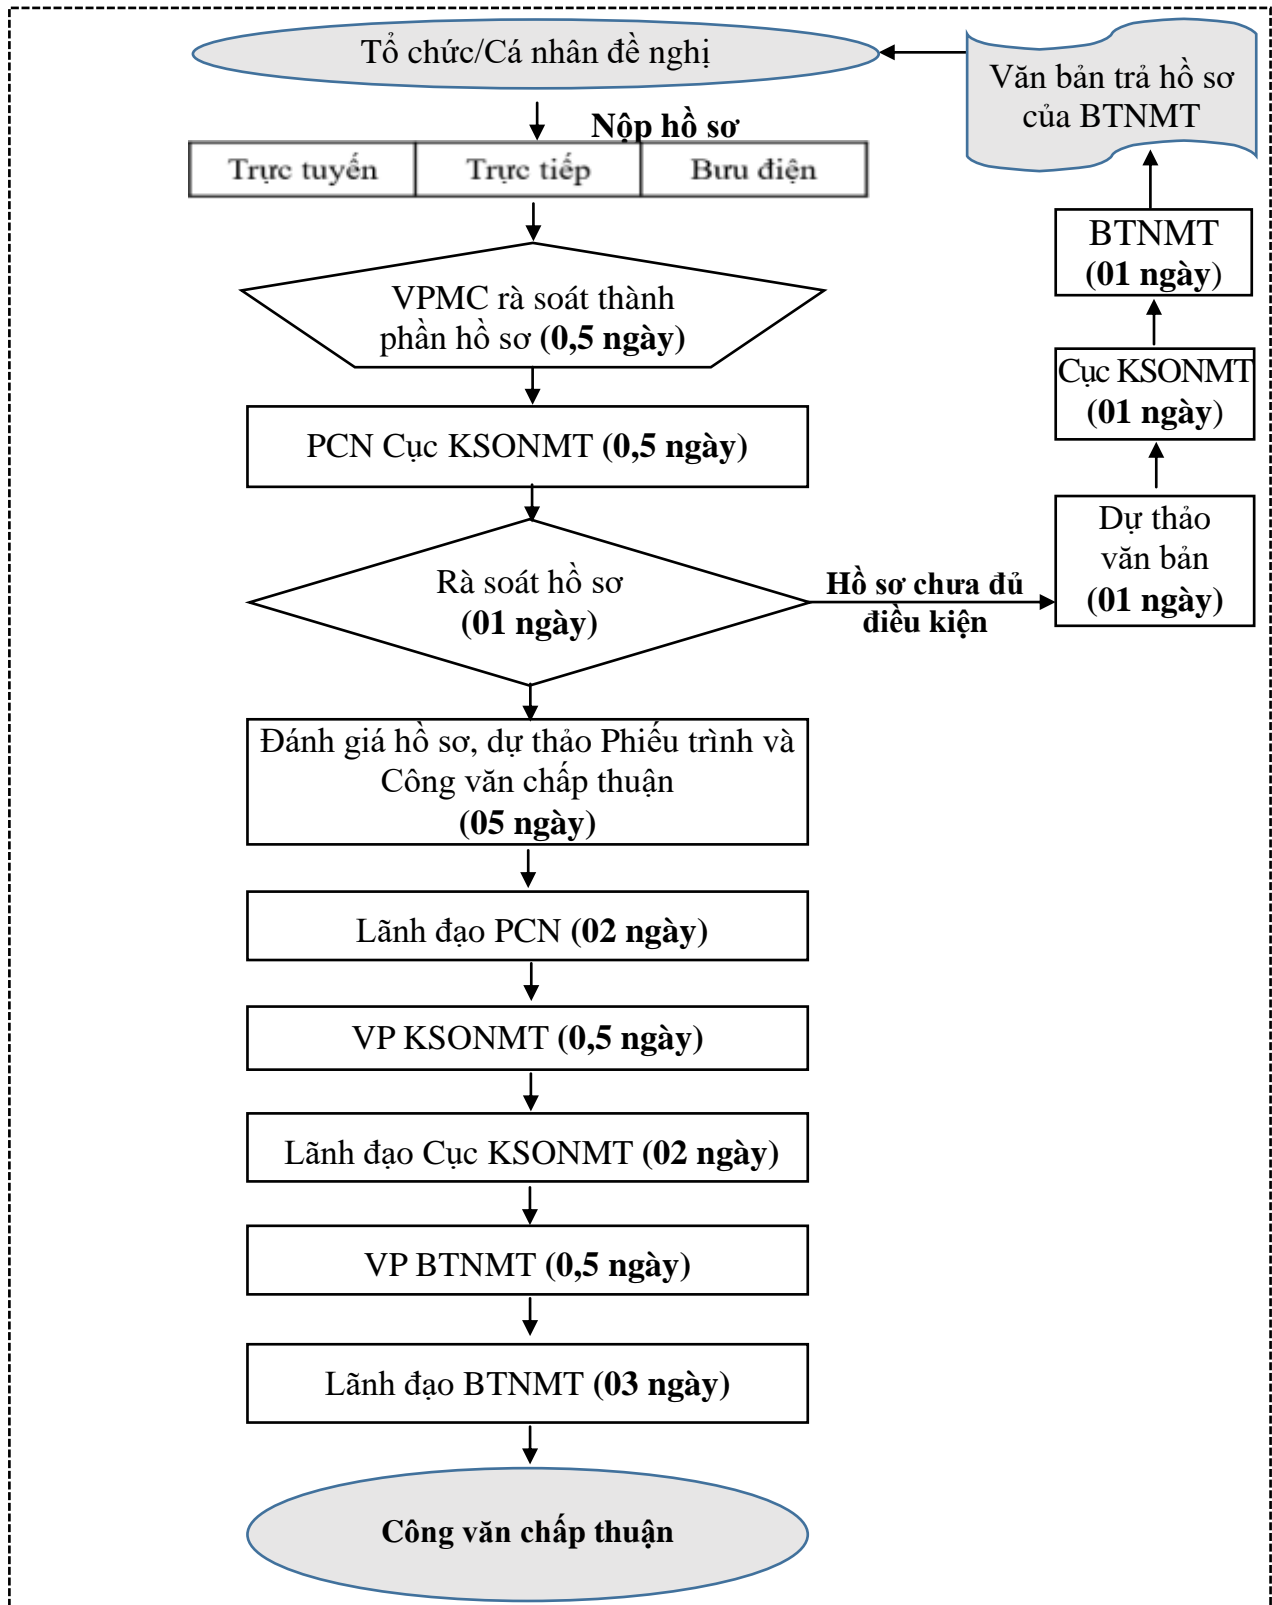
Tổ chức/Cá nhân đề nghị

Văn bản trả hồ sơ của BTNMT

Nộp hồ sơ

| Trực tuyến | Trực tiếp | Bưu điện |
|---|---|---|

BTNMT (01 ngày)

VPMC rà soát thành phần hồ sơ (0,5 ngày)

Cục KSONMT (01 ngày)

PCN Cục KSONMT (0,5 ngày)

Dự thảo văn bản (01 ngày)

Rà soát hồ sơ (01 ngày)

Hồ sơ chưa đủ điều kiện

Đánh giá hồ sơ, dự thảo Phiếu trình và Công văn chấp thuận (05 ngày)

Lãnh đạo PCN (02 ngày)

VP KSONMT (0,5 ngày)

Lãnh đạo Cục KSONMT (02 ngày)

VP BTNMT (0,5 ngày)

Lãnh đạo BTNMT (03 ngày)

Công văn chấp thuận